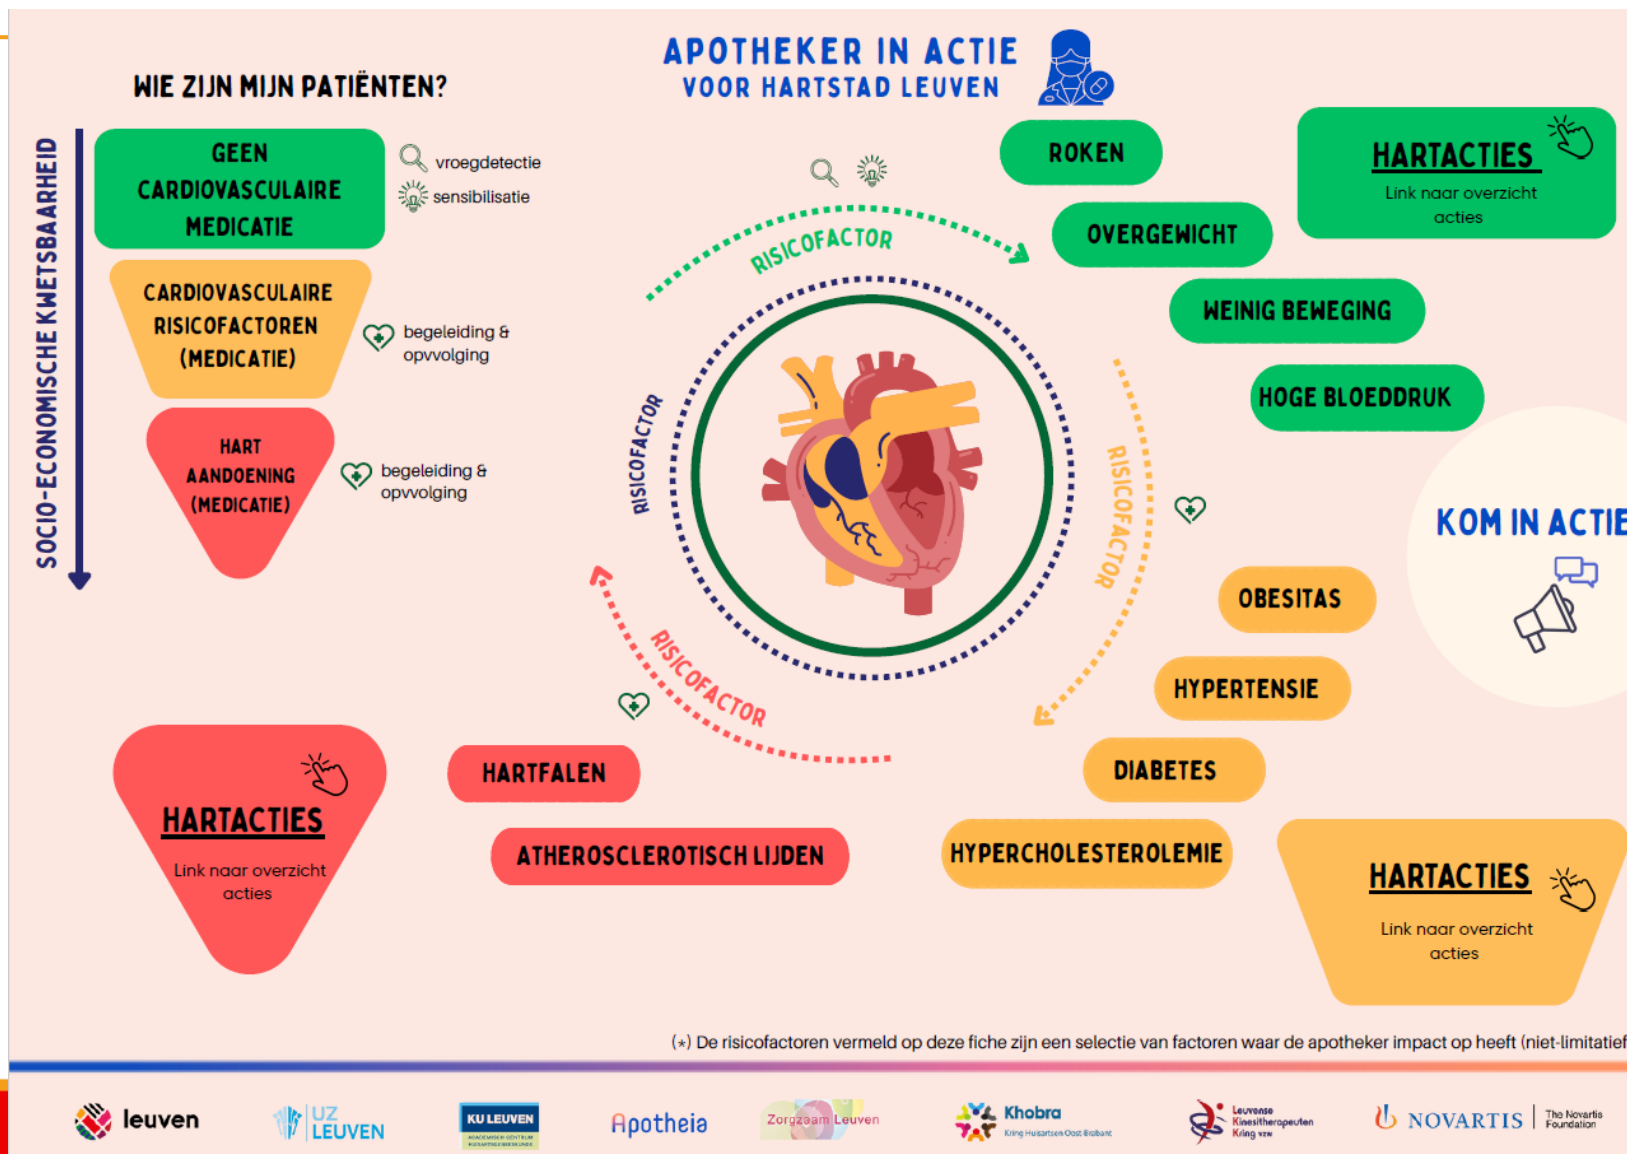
APOTHEKER IN ACTIE
VOOR HARTSTAD LEUVEN

WIE ZIJN MIJN PATIËNTEN?

SOCIO-ECONOMISCHE KWETSBAARHEID

GEEN CARDIOVASCULAIRE MEDICATIE

vroegdetectie
sensibilisatie

CARDIOVASCULAIRE RISICOFACTOREN (MEDICATIE)

begeleiding & opvolging

HART AANDOENING (MEDICATIE)

begeleiding & opvolging

RISICOFACTOR

RISICOFACTOR

RISICOFACTOR

RISICOFACTOR

ROKEN

OVERGEWICHT

WEINIG BEWEGING

HOGE BLOEDDRUK

HARTACTIES
Link naar overzicht acties

KOM IN ACTIE

OBESITAS

HYPERTENSIE

DIABETES

HYPERCHOLESTEROLEMIE

HARTACTIES
Link naar overzicht acties

HARTFALEN

ATHEROSCLEROTISCH LIJDEN

HARTACTIES
Link naar overzicht acties

(*) De risicofactoren vermeld op deze fiche zijn een selectie van factoren waar de apotheker impact op heeft (niet-limitatief

leuven
UZ LEUVEN
KU LEUVEN
Apotheia
Zorgzaam Leuven
Khobra Kring Huisartsen Oost-Brabant
Leuvense Kinesitherapeuten Kring vzw
NOVARTIS
The Novartis Foundation